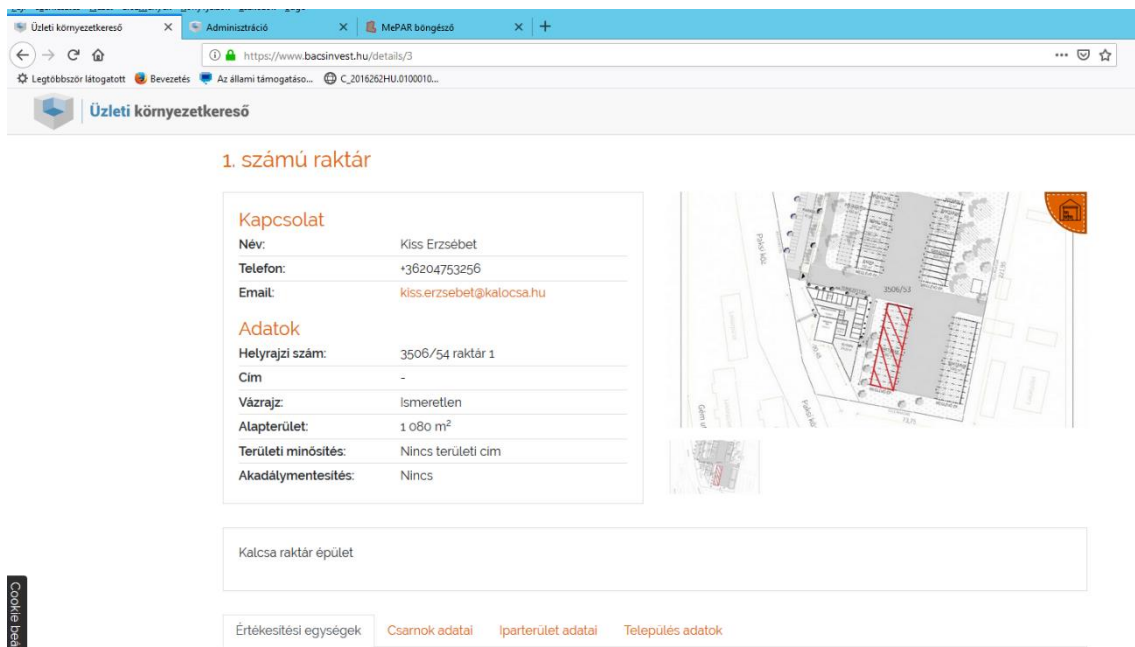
Üzleti környezetkereső
Adminisztráció
MePAR böngésző
https://www.bacsinvest.hu/details/3
Legtöbbször látogatott
Bevezetés
Az állami támogatáso...
C_2016262HU.0100010...

Üzleti környezetkereső

1. számú raktár

Kapcsolat

| | |
|---|---|
| Név: | Kiss Erzsébet |
| Telefon: | +36204753256 |
| Email: | kiss.erzsebet@kalocsa.hu |

Adatok

| | |
|---|---|
| Helyrajzi szám: | 3506/54 raktár 1 |
| Cím | - |
| Vázrajz: | Ismeretlen |
| Alapterület: | 1 080 m$^2$ |
| Területi minősítés: | Nincs területi cím |
| Akadálymentesítés: | Nincs |

3506/53

Kalcsa raktár épület

Cookie beá

Értékesítési egységek
Csarnok adatai
Iparterület adatai
Település adatok